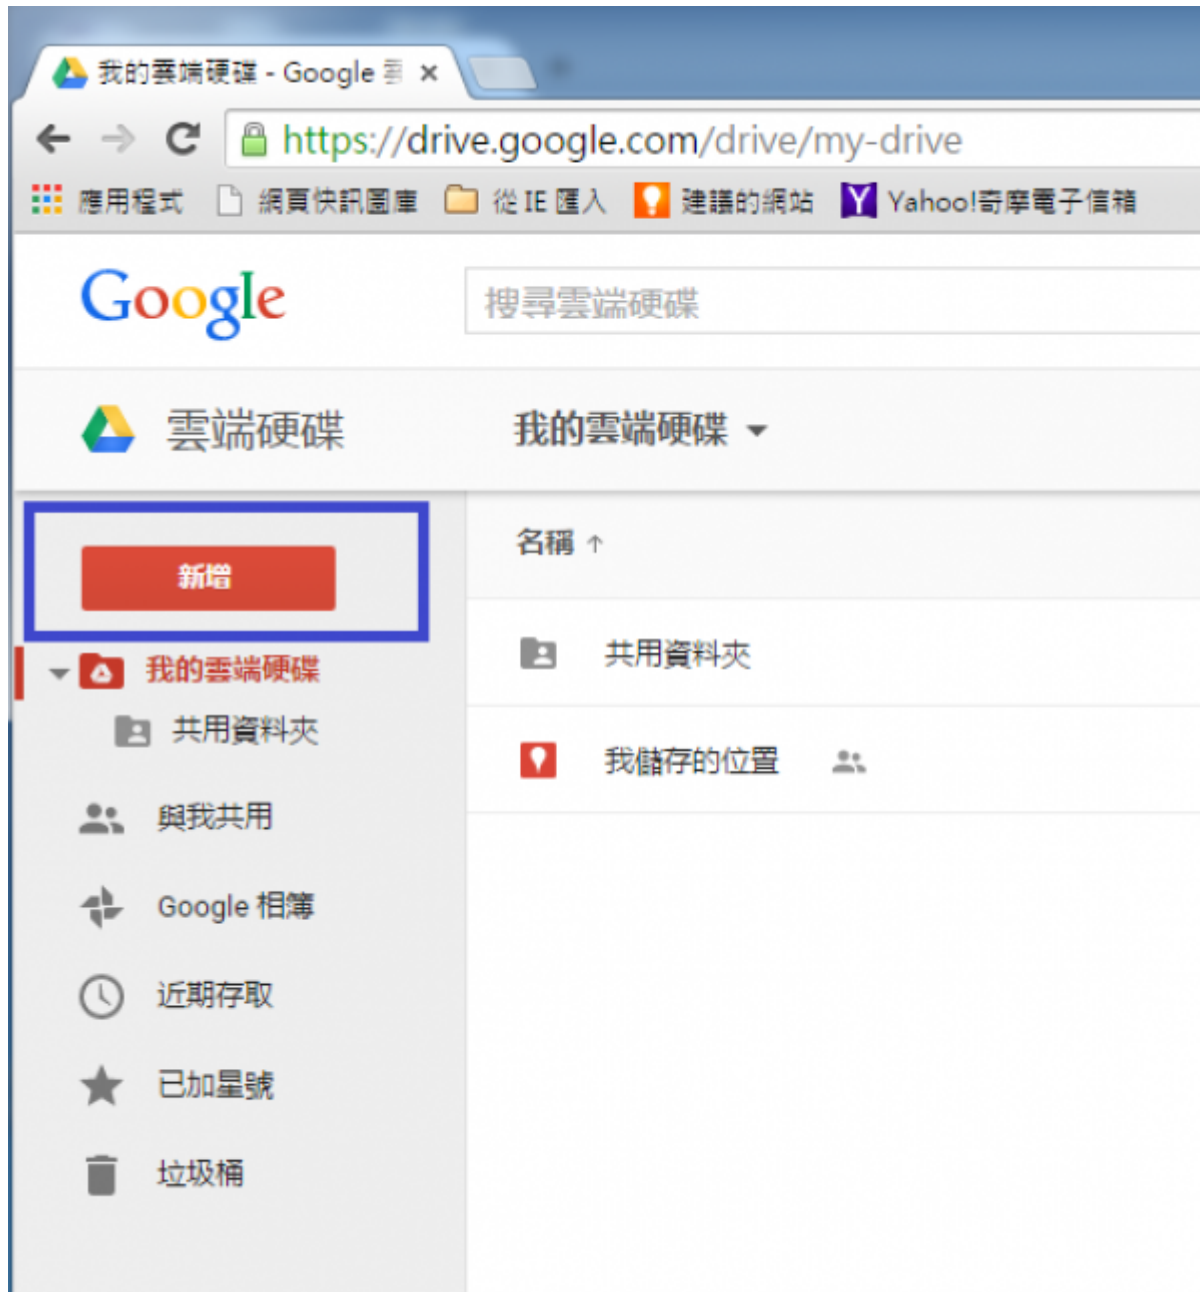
我的雲端硬碟 - Google 雲 ×

https://drive.google.com/drive/my-drive

應用程式 網頁快訊圖庫 從 IE 匯入 建議的網站 Yahoo!奇摩電子信箱

Google

搜尋雲端硬碟

雲端硬碟

我的雲端硬碟

新增

我的雲端硬碟

共用資料夾

與我共用

Google 相簿

近期存取

已加星號

垃圾桶

名稱 ↑

共用資料夾

我儲存的位置